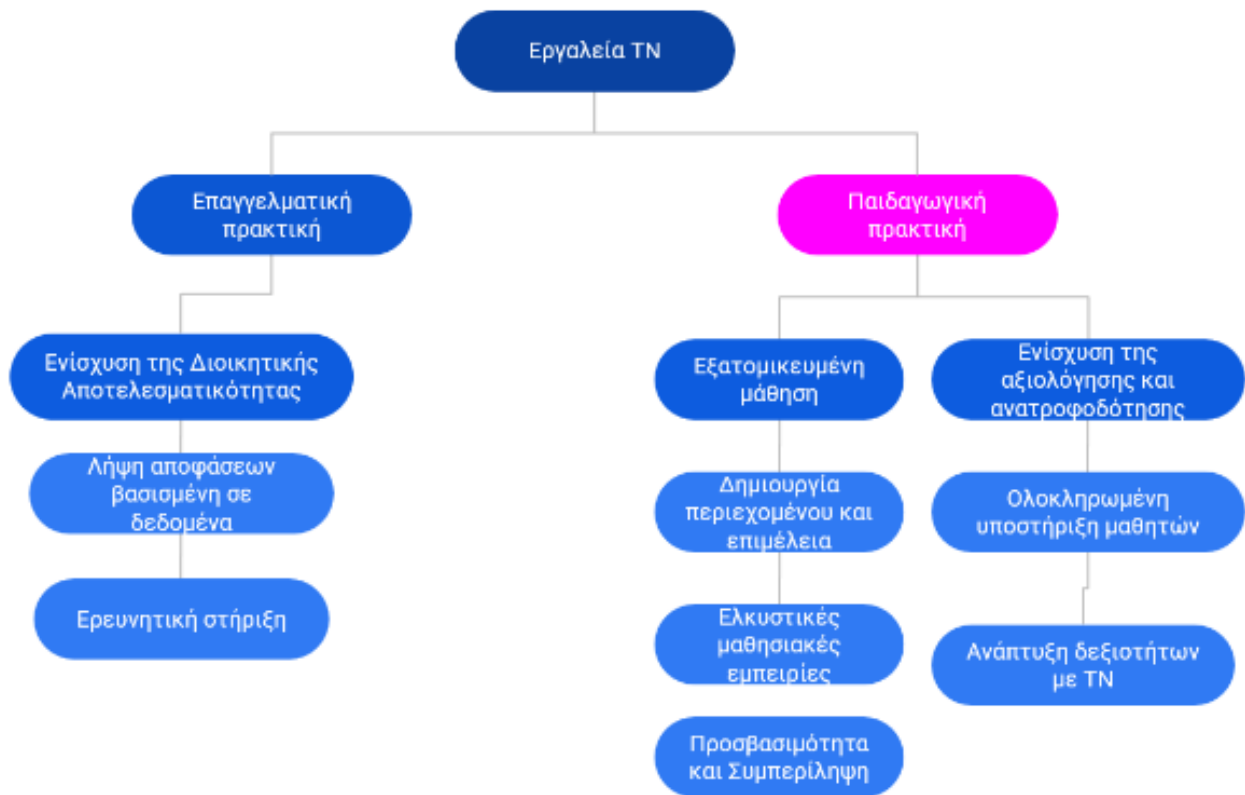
Εργαλεία ΤΝ

Επαγγελματική πρακτική

Παιδαγωγική πρακτική

Ενίσχυση της Διοικητικής Αποτελεσματικότητας

Λήψη αποφάσεων βασισμένη σε δεδομένα

Ερευνητική στήριξη

Εξατομικευμένη μάθηση

Δημιουργία περιεχομένου και επιμέλεια

Ελκυστικές μαθησιακές εμπειρίες

Προσβασιμότητα και Συμπερίληψη

Ενίσχυση της αξιολόγησης και ανατροφοδότησης

Ολοκληρωμένη υποστήριξη μαθητών

Ανάπτυξη δεξιοτήτων με ΤΝ